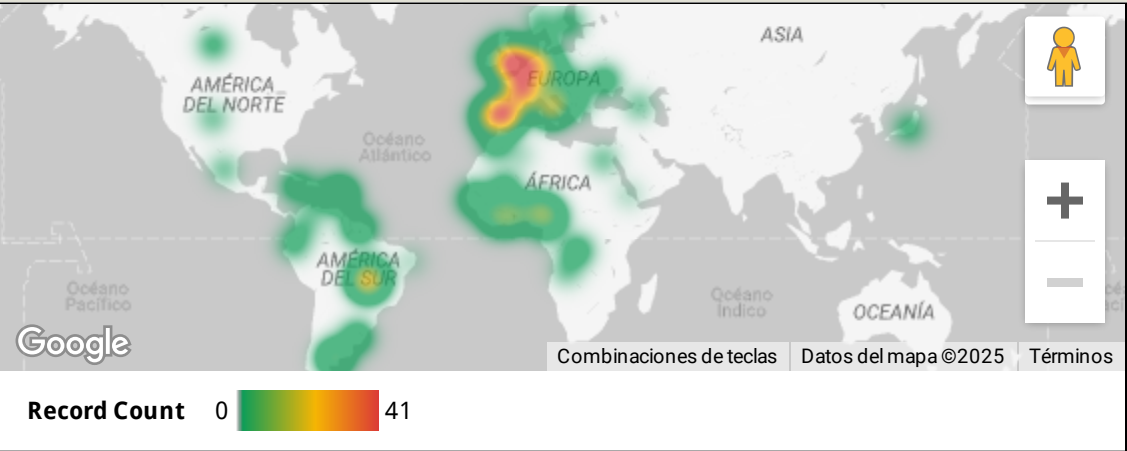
ASIA

AMÉRICA DEL NORTE

EUROPA

Océano Atlántico

ÁFRICA

AMÉRICA DEL SUR

Océano Pacífico

Océano Índico

OCEANÍA

Google

+

−

Combinaciones de teclas | Datos del mapa ©2025 | Términos

Record Count 0 41